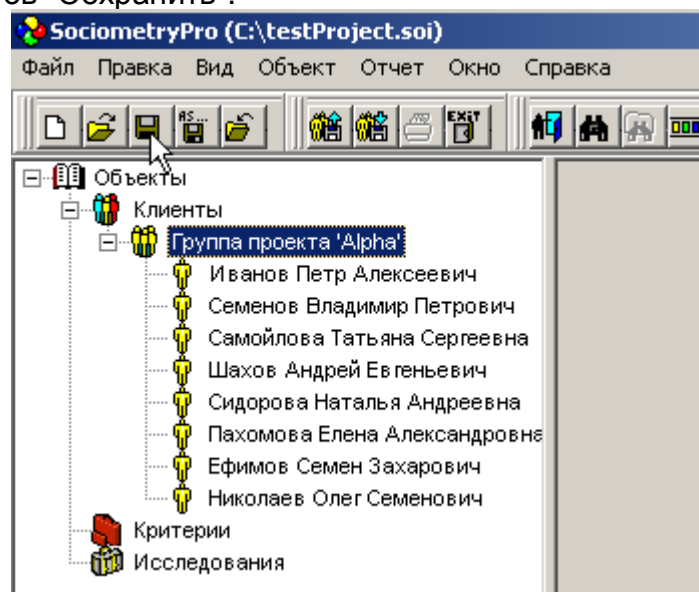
ов "Сохранить".

SociometryPro (C:\testProject.soi)

Файл Правка Вид Объект Отчет Окно Справка

Объекты
Клиенты
Группа проекта 'Alpha'
Иванов Петр Алексеевич
Семенов Владимир Петрович
Самойлова Татьяна Сергеевна
Шахов Андрей Евгеньевич
Сидорова Наталья Андреевна
Пахомова Елена Александровна
Ефимов Семен Захарович
Николаев Олег Семенович
Критерии
Исследования